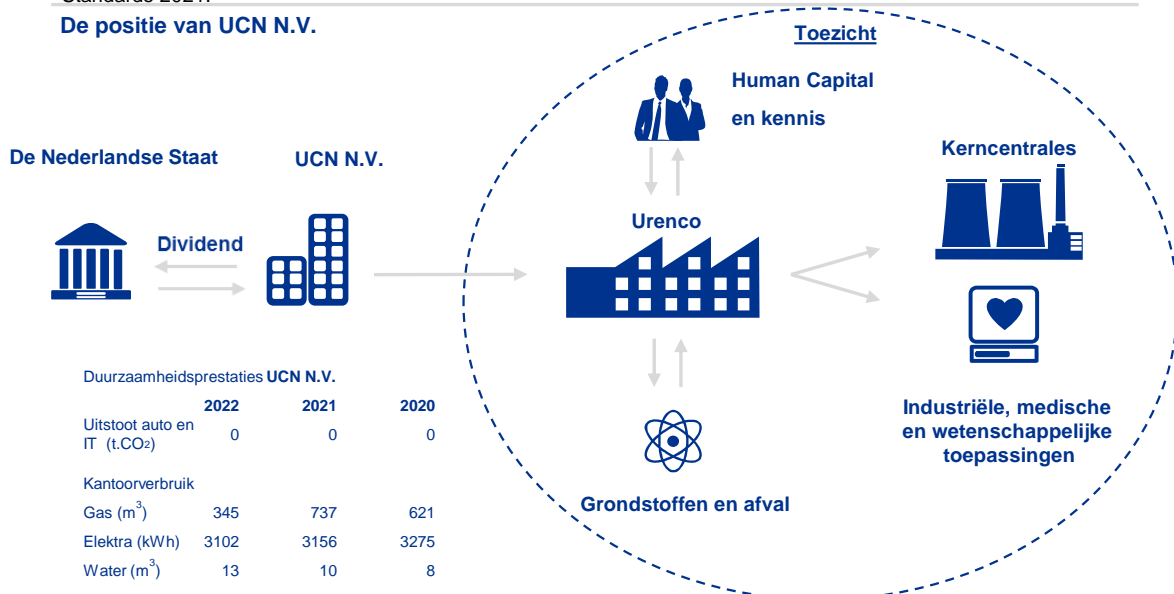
Standards 2021.

De positie van UCN N.V.

Toezicht

Human Capital en kennis

De Nederlandse Staat

UCN N.V.

Kerncentrales

Dividend

Urenco

Duurzaamheidsprestaties UCN N.V.

| | 2022 | 2021 | 2020 |
|---|---|---|---|
| Uitstoot auto en IT (t.$CO_2$) | 0 | 0 | 0 |
| Kantoorverbruik | | | |
| Gas ($m^3$) | 345 | 737 | 621 |
| Elektra (kWh) | 3102 | 3156 | 3275 |
| Water ($m^3$) | 13 | 10 | 8 |

Industriële, medische en wetenschappelijke toepassingen

Grondstoffen en afval